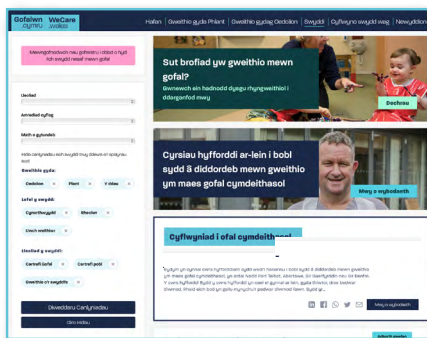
Gofalwn.cymru WeCare.wales

Hafan | Gweithio gyda Phlant | Gweithio gydag Oedolion | Swyddi | Cyflwyno swydd wag | Newyddion

Mewngofnodwch neu gofrestru i ddod o hyd i'ch swydd nesaf mewn gofal

Lleoliad

Amrediad cyflog

Math o gytundeb

Hidlo canlyniadau sydd ar gyfer y swydd

Gweithio gyda:

Oedolion × Plant × Y ddau ×

Lefel y swydd:

Cynorthwyydd × Uwch ×

Uwch weithiwr ×

Lleoliad y swydd:

Cartref Gofal × Cartref plant ×

Gweithio o'r swyddfa ×

Diweddaru Canlyniadau

Clirio Hidlau

Sut brofiad yw gweithio mewn gofal?

Gwnewch ein hadnodd dysgu rhyngweithiol i ddarganfod mwy

Dechrau

Cyrsiau hyfforddi ar-lein i bobl sydd â diddordeb mewn gweithio ym maes gofal cymdeithasol

Mwy o wybodaeth

Cyflwyniad i ofal cymdeithasol

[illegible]

Mwy o wybodaeth